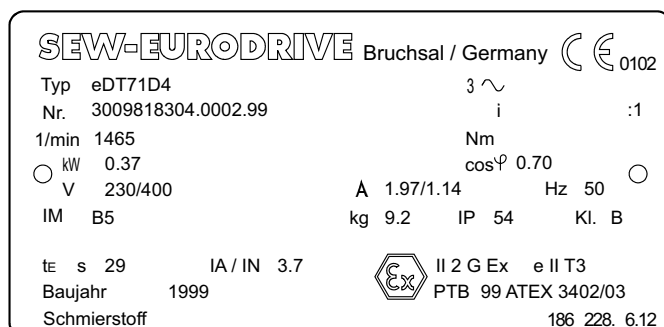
SEW-EURODRIVE Bruchsal / Germany CE 0102

Typ eDT71D4
Nr. 3009818304.0002.99

$3 \sim$

i :1

1/min 1465

Nm

kW 0.37

cos$\varphi$ 0.70

V 230/400

A 1.97/1.14

Hz 50

IM B5

kg 9.2 IP 54 Kl. B

$t_E$ s 29 IA / IN 3.7

Ex II 2 G Ex e II T3

Baujahr 1999

PTB 99 ATEX 3402/03

Schmierstoff

186 228. 6.12